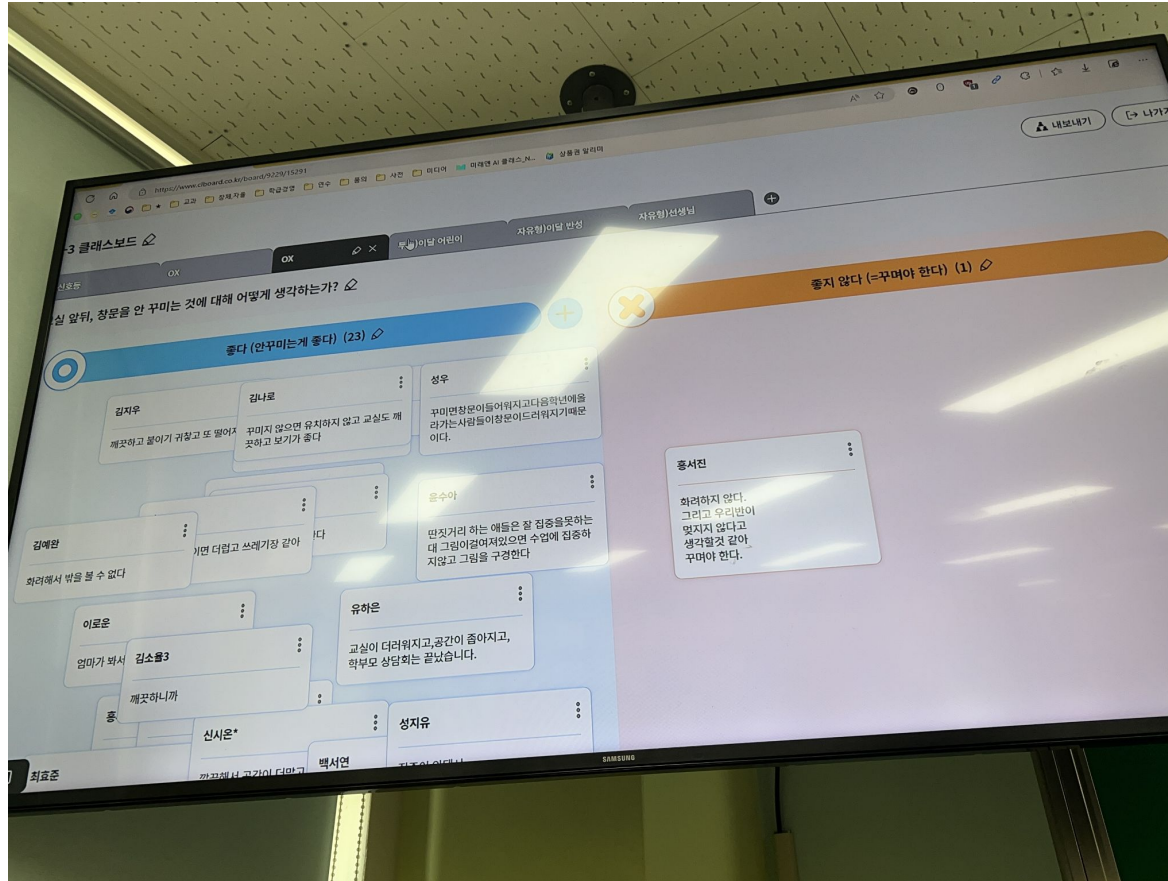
https://www.classboard.co.kr/board/9229/15291

교과 | 창체,자율 | 학급경영 | 연수 | 용어 | 사진 | 미디어 | 미래엔 AI 클래스_N... | 상용권 알리미

내보내기 | 나가기

-3 클래스보드

OX | OX | 투표)이달 어린이 | 자유형)이달 반성 | 자유형)선생님

실 앞뒤, 창문을 안 꾸미는 것에 대해 어떻게 생각하는가?

좋다 (안꾸미는게 좋다) (23)

좋지 않다 (=꾸며야 한다) (1)

김지우
깨끗하고 붙이기 귀찮고 또 떨어지

김나로
꾸미지 않으면 유치하지 않고 교실도 깨끗하고 보기가 좋다

성우
꾸미면창문이들어워지고다음학년에올라가는사람들이창문이드러워지기때문이다.

이면 더럽고 쓰레기장 같아

다

윤수아
딴짓거리 하는 애들은 잘 집중을못하는대 그림이걸여져있으면 수업에 집중하지않고 그림을 구경한다

김예완
화려해서 밖을 볼 수 없다

이로운
엄마가 봐서

김소율3
깨끗하니까

유하은
교실이 더러워지고,공간이 좁아지고, 학부모 상담회는 끝났습니다.

홍

신시온*
깨끗해서 공간이 더맑고

백서연

성지유

최효준

홍서진
화려하지 않다.
그리고 우리반이
멋지지 않다고
생각할것 같아
꾸며야 한다.

SAMSUNG